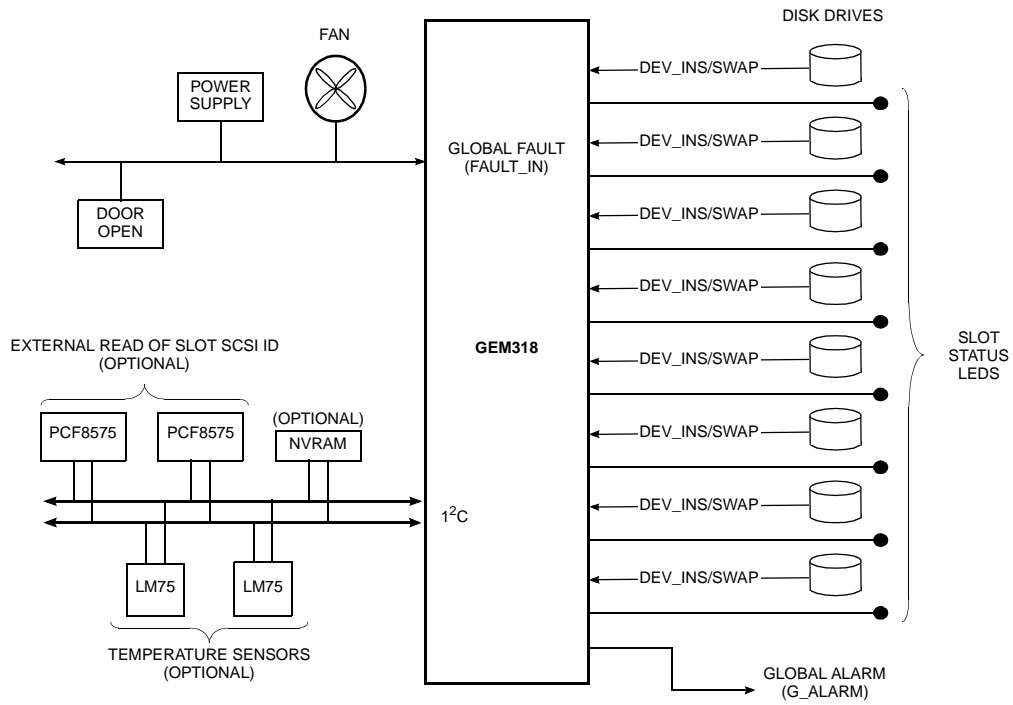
FAN

POWER SUPPLY

DOOR OPEN

GLOBAL FAULT (FAULT_IN)

DISK DRIVES

DEV_INS/SWAP

DEV_INS/SWAP

DEV_INS/SWAP

DEV_INS/SWAP

DEV_INS/SWAP

DEV_INS/SWAP

DEV_INS/SWAP

DEV_INS/SWAP

EXTERNAL READ OF SLOT SCSI ID (OPTIONAL)

GEM318

SLOT STATUS LEDS

PCF8575

PCF8575

(OPTIONAL) NVRAM

$1^2C$

LM75

LM75

TEMPERATURE SENSORS (OPTIONAL)

GLOBAL ALARM (G_ALARM)